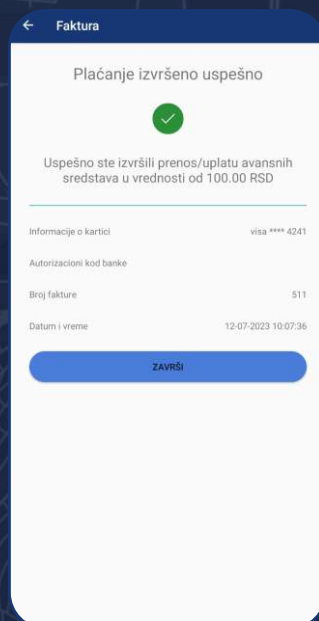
Faktura

Plaćanje izvršeno uspešno

Uspešno ste izvršili prenos/uplatu avansnih sredstava u vrednosti od 100.00 RSD

Informacije o kartici visa **** 4241

Autorizacioni kod banke

Broj fakture 511

Datum i vreme 12-07-2023 10:07:36

ZAVRŠI